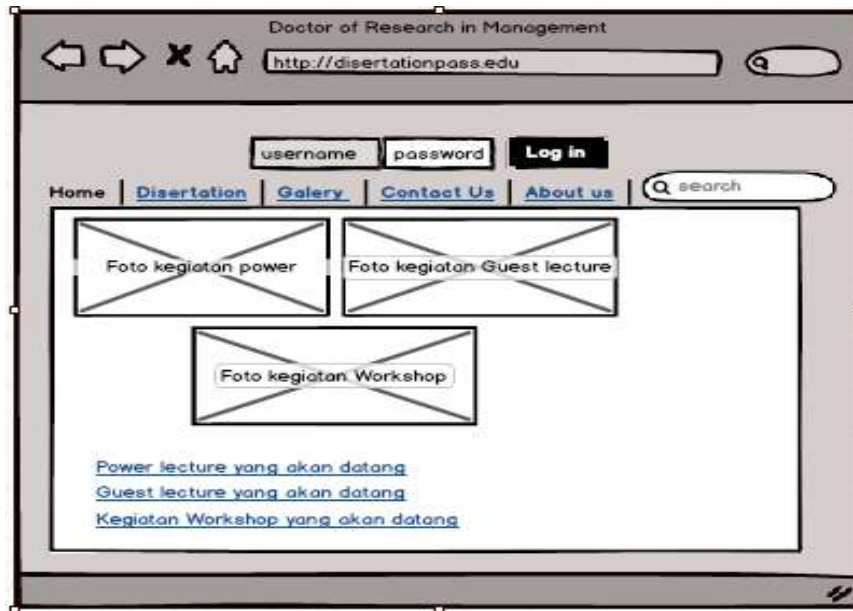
Doctor of Research in Management

http://disertationpass.edu

username password Log in

Home | Disertation | Galery | Contact Us | About us | search

Foto kegiatan power

Foto kegiatan Guest lecture

Foto kegiatan Workshop

Power lecture yang akan datang

Guest lecture yang akan datang

Kegiatan Workshop yang akan datang